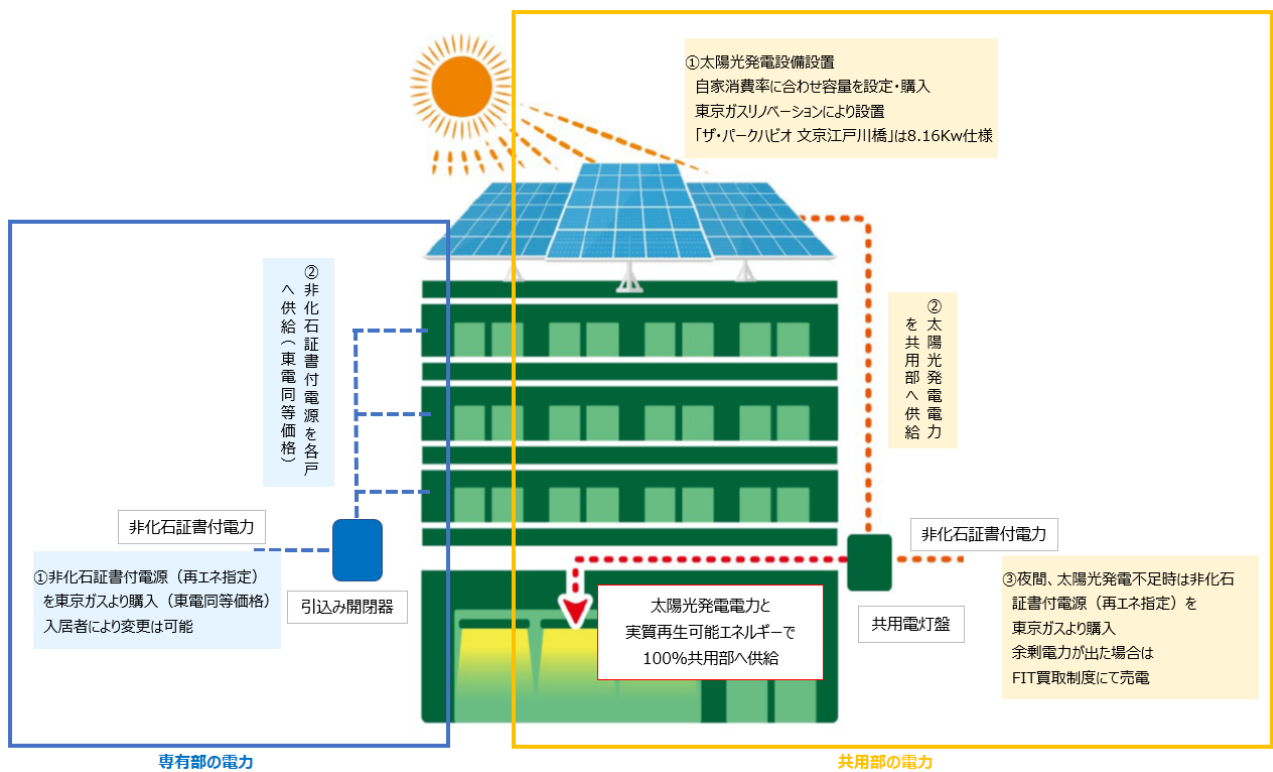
①太陽光発電設備設置
自家消費率に合わせ容量を設定・購入
東京ガスリノベーションにより設置
「ザ・パークハビオ 文京江戸川橋」は8.16Kw仕様

②非化石証書付電源を各戸へ供給（東電同等価格）

②太陽光発電電力を共用部へ供給

非化石証書付電力

①非化石証書付電源（再エネ指定）を東京ガスより購入（東電同等価格）
入居者により変更は可能

引込み開閉器

非化石証書付電力

太陽光発電電力と
実質再生可能エネルギーで
100%共用部へ供給

共用電灯盤

③夜間、太陽光発電不足時は非化石証書付電源（再エネ指定）を
東京ガスより購入
余剰電力が出た場合は
FIT買取制度にて売電

専有部の電力

共用部の電力